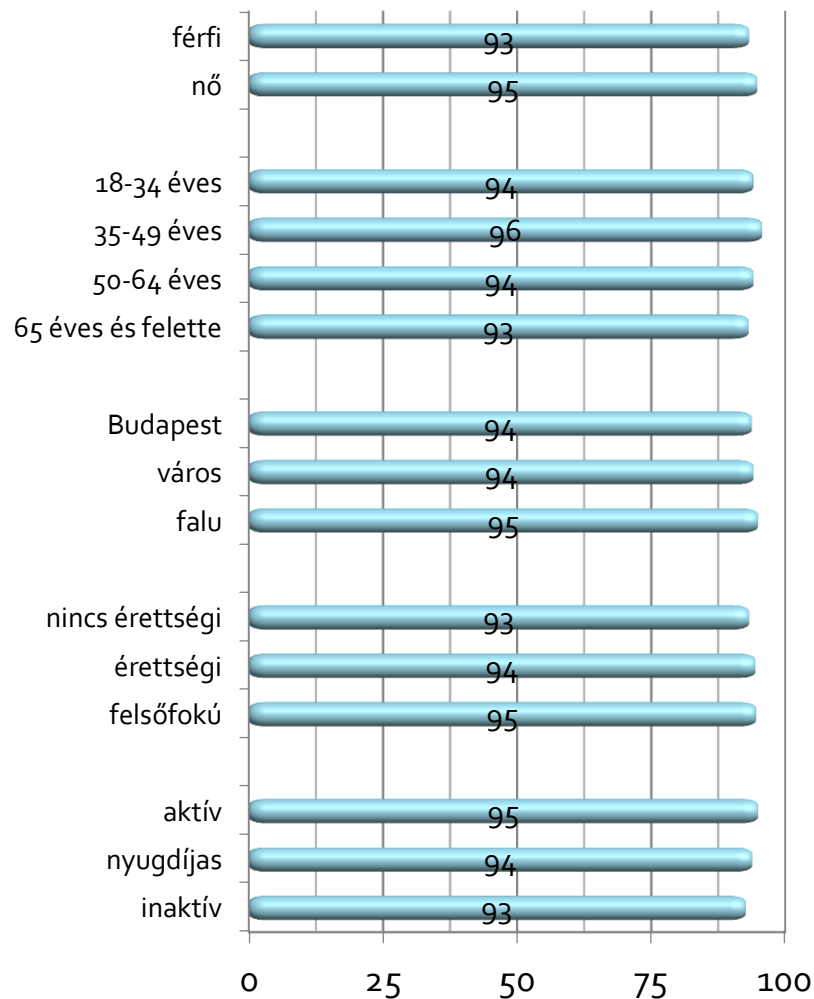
| | |
|---|---|
| férfi | 93 |
| nő | 95 |
| 18-34 éves | 94 |
| 35-49 éves | 96 |
| 50-64 éves | 94 |
| 65 éves és felette | 93 |
| Budapest | 94 |
| város | 94 |
| falu | 95 |
| nincs érettségi | 93 |
| érettségi | 94 |
| felsőfokú | 95 |
| aktív | 95 |
| nyugdíjas | 94 |
| inaktív | 93 |

0 25 50 75 100